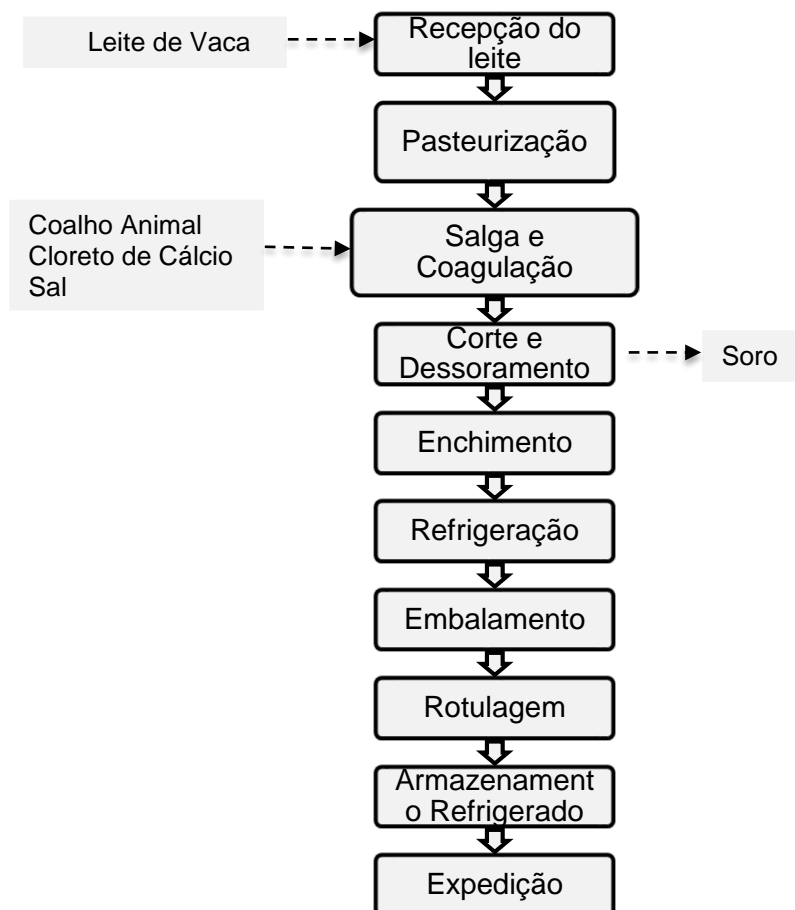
Leite de Vaca

Recepção do leite

Pasteurização

Coalho Animal
Cloreto de Cálcio
Sal

Salga e Coagulação

Corte e Dessoramento

Soro

Enchimento

Refrigeração

Embalamento

Rotulagem

Armazenament o Refrigerado

Expedição